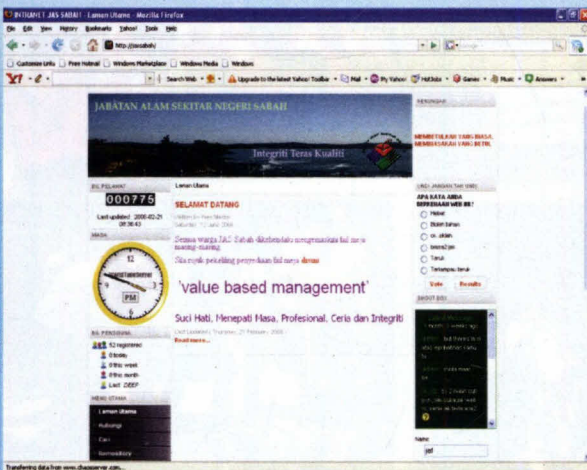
INTRANET JAS SABAH : Laman Utama - Mozilla Firefox

File Edit View History Bookmarks Yahoo! Tools Help

http://jassabah/

Customize Links Free Hotmail Windows Marketplace Windows Media Windows

Y! Search Web Upgrade to the latest Yahoo! Toolbar Mail My Yahoo! HotJobs Games Music Answers

JABATAN ALAM SEKITAR NEGERI SABAH

Integriti Teras Kualiti

BIL PELAWAT

000775

Last updated : 2008-02-21 08:36:43

MASA

PM

BIL PENGGUNA

52 registered
0 today
0 this week
0 this month
Last: DEEP

MENU UTAMA

Laman Utama
Hubungi
Cari
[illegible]

Laman Utama

SELAMAT DATANG

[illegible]

Semua warga JAS Sabah dikehendaki mengemaskini fail masing-masing.

Sila rujuk peta aliran penyediaan fail masa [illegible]

'value based management'

Suci Hati, Menepati Masa, Profesional, Ceria dan Integriti

Last Updated ( Thursday, 21 February 2008 )
Read more...

PENINGAT

MEMBETULKAN YANG BIASA, MEMBIASAKAN YANG BETUL

UNDI JANGAN TAK UNDI

APA KATA ANDA BERKENAAN WEB INI?

Hebat
Boleh tahan
ok. aktim
besen2 jer
Teruk
Tertampau teruk

Vote Results

SHOUT BOX

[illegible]

Name
jef

Transferring data from www.dhappserver.com...